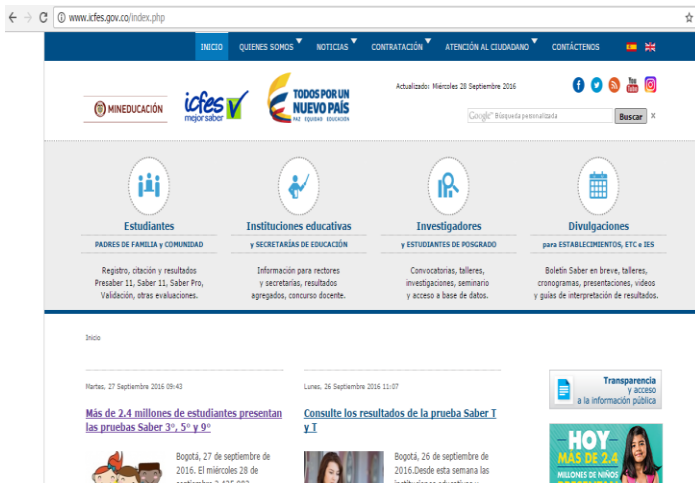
www.icfes.gov.co/index.php

INICIO QUIENES SOMOS NOTICIAS CONTRATACIÓN ATENCIÓN AL CIUDADANO CONTÁCTENOS

MINEDUCACIÓN icfes mejor saber TODOS POR UN NUEVO PAÍS PAZ EQUIDAD EDUCACIÓN

Actualizado: Miércoles 28 Septiembre 2016

Google Búsqueda personalizada Buscar X

Estudiantes
PADRES DE FAMILIA y COMUNIDAD
Registro, citación y resultados Presaber 11, Saber 11, Saber Pro, Validación, otras evaluaciones.

Instituciones educativas
y SECRETARÍAS DE EDUCACIÓN
Información para rectores y secretarías, resultados agregados, concurso docente.

Investigadores
y ESTUDIANTES DE POSGRADO
Convocatorias, talleres, investigaciones, seminario y acceso a base de datos.

Divulgaciones
para ESTABLECIMIENTOS, ETC e IES
Boletín Saber en breve, talleres, cronogramas, presentaciones, videos y guías de interpretación de resultados.

Inicio

Martes, 27 Septiembre 2016 09:43
Más de 2.4 millones de estudiantes presentan las pruebas Saber 3°, 5° y 9°
Bogotá, 27 de septiembre de 2016. El miércoles 28 de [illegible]

Lunes, 26 Septiembre 2016 11:07
Consulte los resultados de la prueba Saber T y T
Bogotá, 26 de septiembre de 2016.Desde esta semana las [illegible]

Transparencia y acceso a la información pública

HOY MÁS DE 2.4 MILLONES DE NIÑOS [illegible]